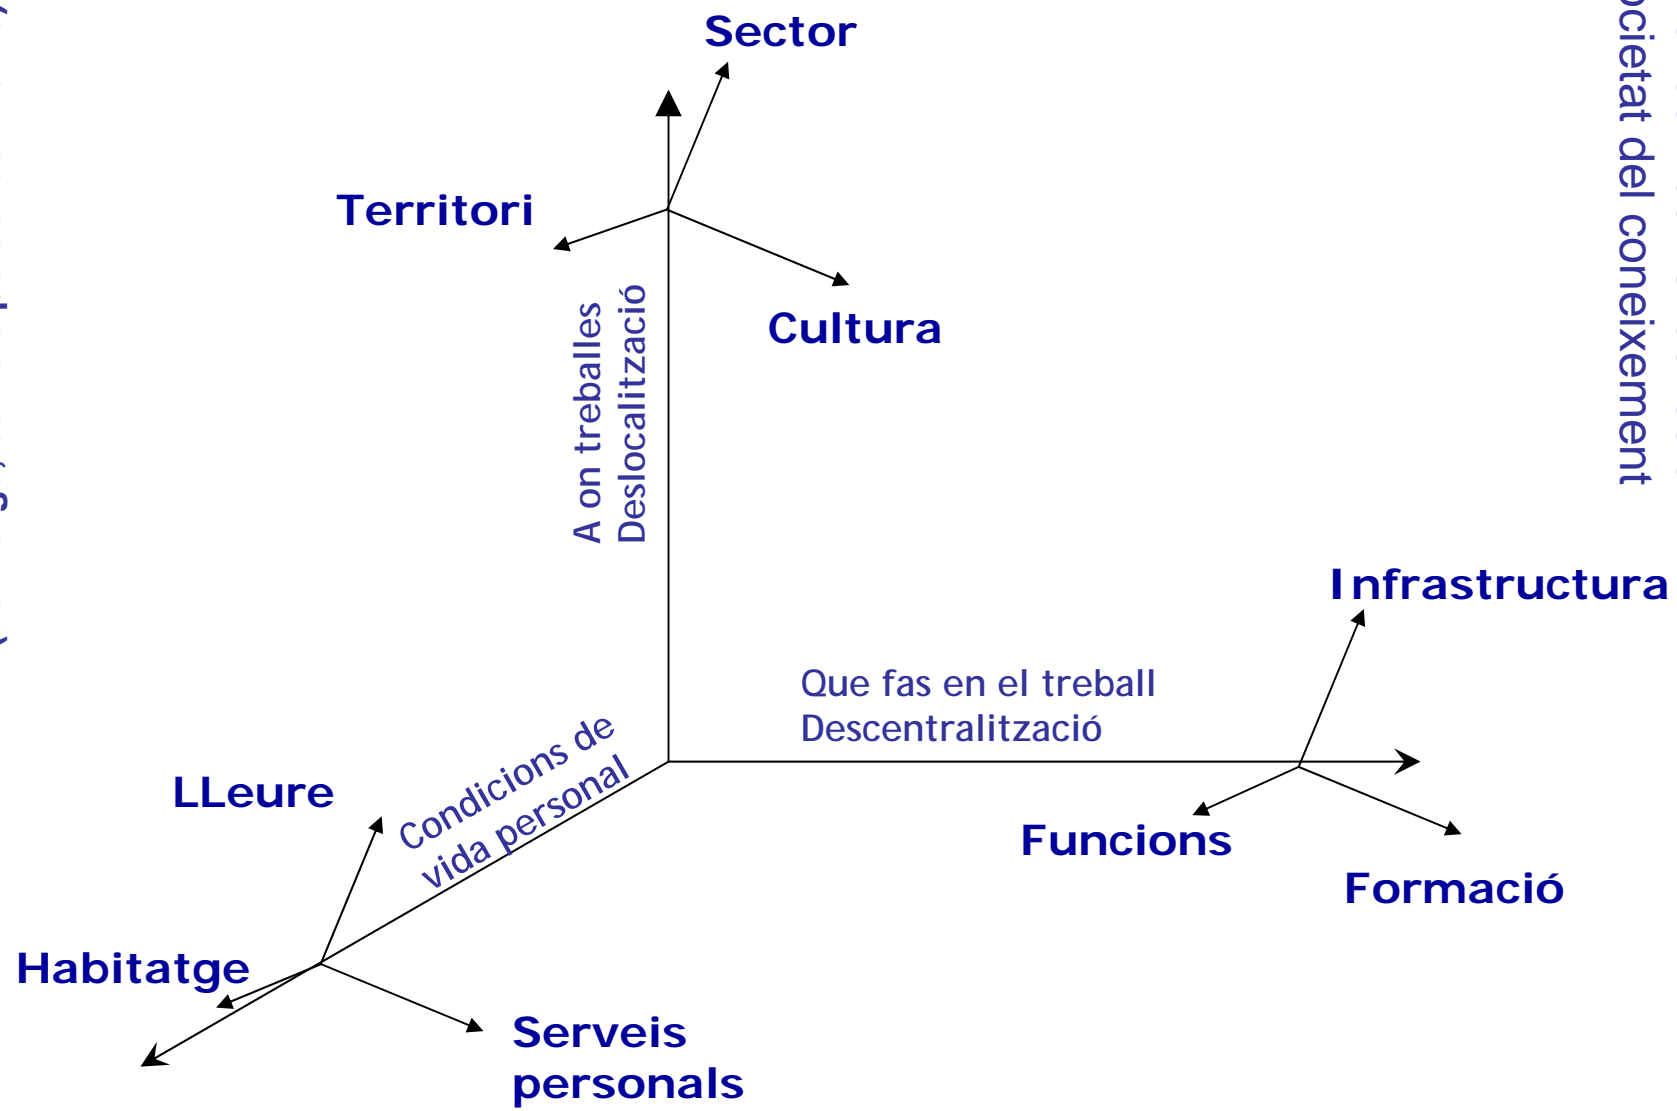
Sector

Territori

Cultura

A on treballes
Deslocalització

ocietat del coneixement

Infrastructura

Que fas en el treball
Descentralització

Condicions de
vida personal

LLeure

Funcions

Formació

Habitatge

Serveis
personals